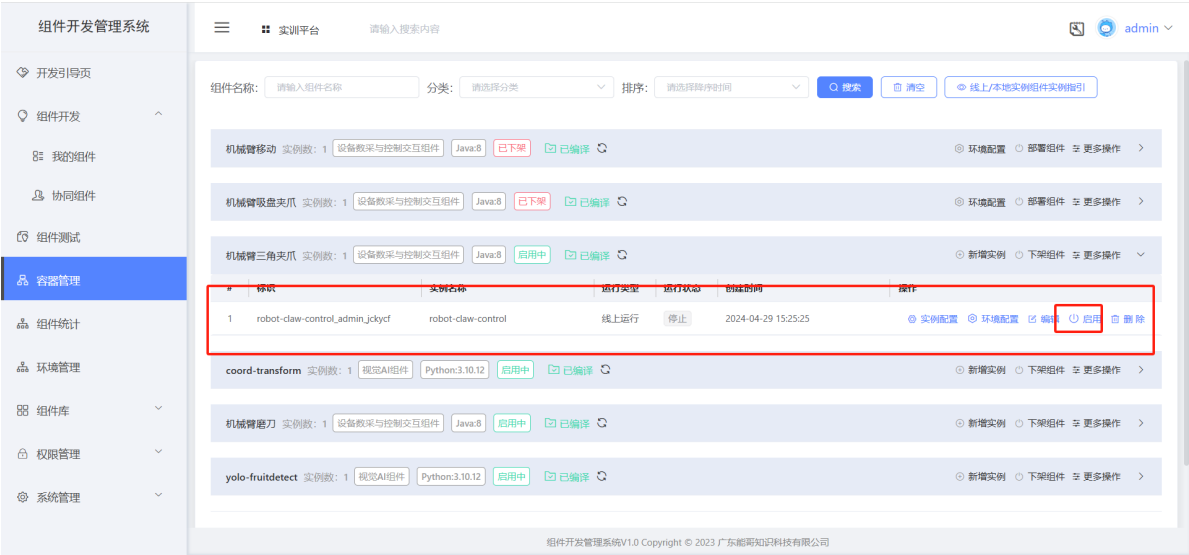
组件开发管理系统

开发引导页
组件开发
我的组件
协同组件
组件测试
容器管理
组件统计
环境管理
组件库
权限管理
系统管理

实训平台 请输入搜索内容

admin

组件名称: 请输入组件名称 分类: 请选择分类 排序: 请选择排序时间 搜索 清空 线上/本地实例组件实例指引

机械臂移动 实例数: 1 设备数采与控制交互组件 Java:8 已下架 已编译 环境配置 部署组件 更多操作

机械臂吸盘夹爪 实例数: 1 设备数采与控制交互组件 Java:8 已下架 已编译 环境配置 部署组件 更多操作

机械臂三角夹爪 实例数: 1 设备数采与控制交互组件 Java:8 启用中 已编译 新增实例 下架组件 更多操作

| # | 标识 | 实例名称 | 运行类型 | 运行状态 | 创建时间 | 操作 |
|---|---|---|---|---|---|---|
| 1 | robot-claw-control_admin_jckycf | robot-claw-control | 线上运行 | 停止 | 2024-04-29 15:25:25 | 实例配置 环境配置 编辑 启用 删除 |

coord-transform 实例数: 1 视觉AI组件 Python:3.10.12 启用中 已编译 新增实例 下架组件 更多操作

机械臂磨刀 实例数: 1 设备数采与控制交互组件 Java:8 启用中 已编译 新增实例 下架组件 更多操作

yolo-fruitdetect 实例数: 1 视觉AI组件 Python:3.10.12 启用中 已编译 新增实例 下架组件 更多操作

组件开发管理系统V1.0 Copyright © 2023 广东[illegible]知识科技有限公司